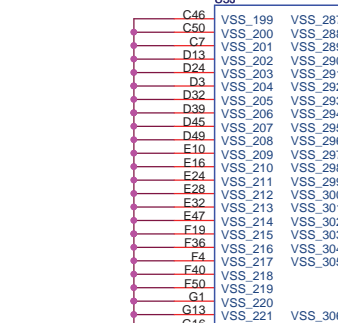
C46 VSS_199 VSS_287
C50 VSS_200 VSS_288
C7 VSS_201 VSS_289
D13 VSS_202 VSS_290
D24 VSS_203 VSS_291
D3 VSS_204 VSS_292
D32 VSS_205 VSS_293
D39 VSS_206 VSS_294
D45 VSS_207 VSS_295
D49 VSS_208 VSS_296
E10 VSS_209 VSS_297
E16 VSS_210 VSS_298
E24 VSS_211 VSS_299
E28 VSS_212 VSS_300
E32 VSS_213 VSS_301
E47 VSS_214 VSS_302
F19 VSS_215 VSS_303
F36 VSS_216 VSS_304
F4 VSS_217 VSS_305
F40 VSS_218
F50 VSS_219
G1 VSS_220
G13 VSS_221 VSS_306